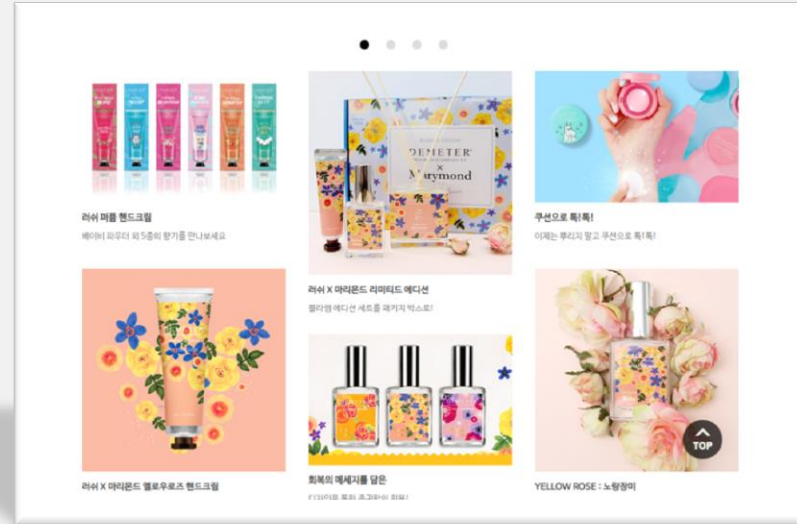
러쉬 퍼퓸 핸드크림

베이비 파우더 외 5종의 향기를 만나보세요

DEMETER
×
Marymond

러쉬 X 마리몬드 리미티드 에디션

펠라엠 에디션 세트를 패키지 박스로!

쿠션으로 톡!톡!

이제는 뿌리지 말고 쿠션으로 톡!톡!

러쉬 X 마리몬드 옐로우로즈 핸드크림

회복의 메세지를 담은

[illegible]

YELLOW ROSE : 노랑장미

TOP